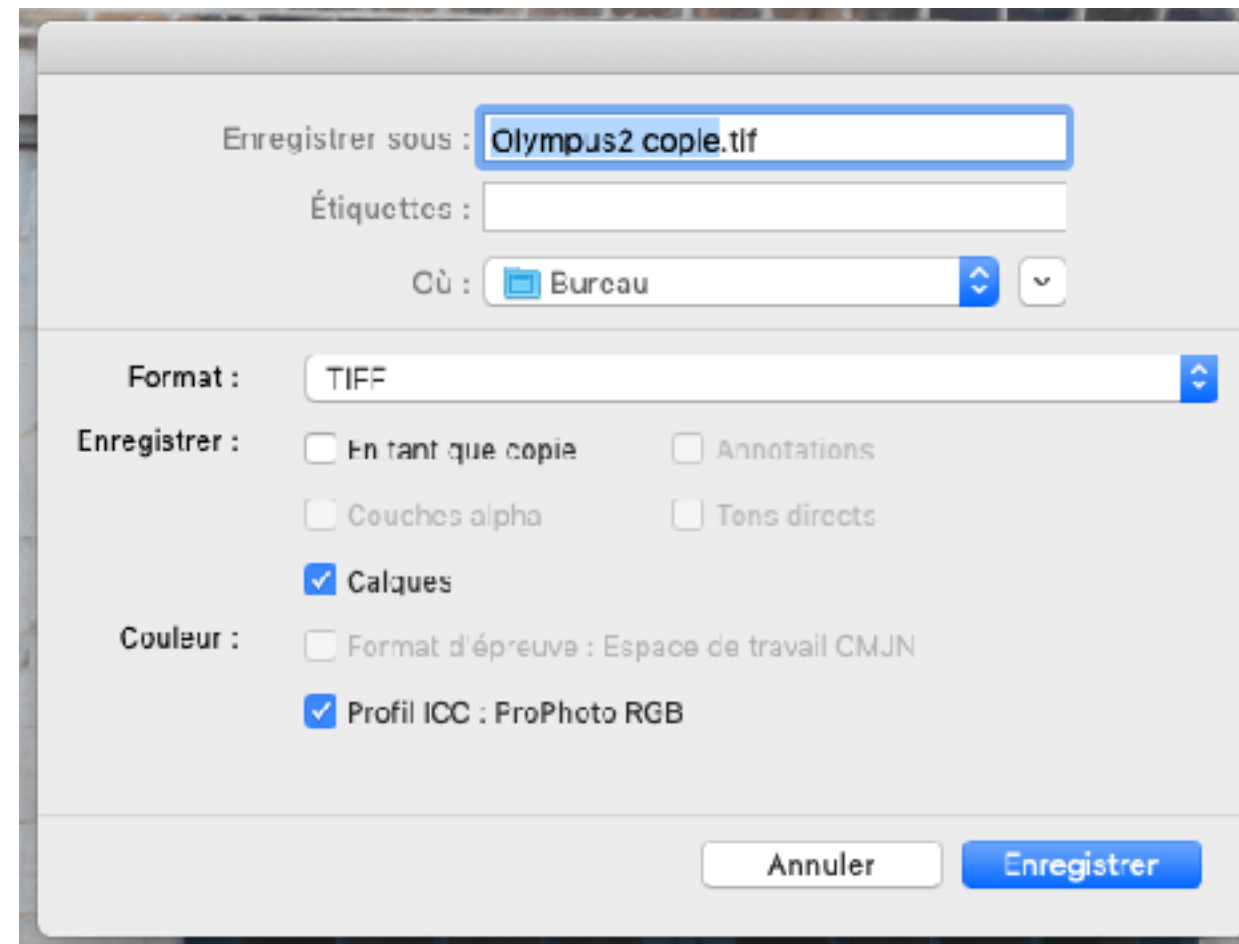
Enregistrer sous : Olympus2 copie.tif

Étiquettes :

Où : Bureau

Format : TIFF

Enregistrer : En tant que copie Annotations

Couches alpha Tons directs

Calques

Couleur : Format d'épreuve : Espace de travail CMJN

Profil ICC : ProPhoto RGB

Annuler Enregistrer